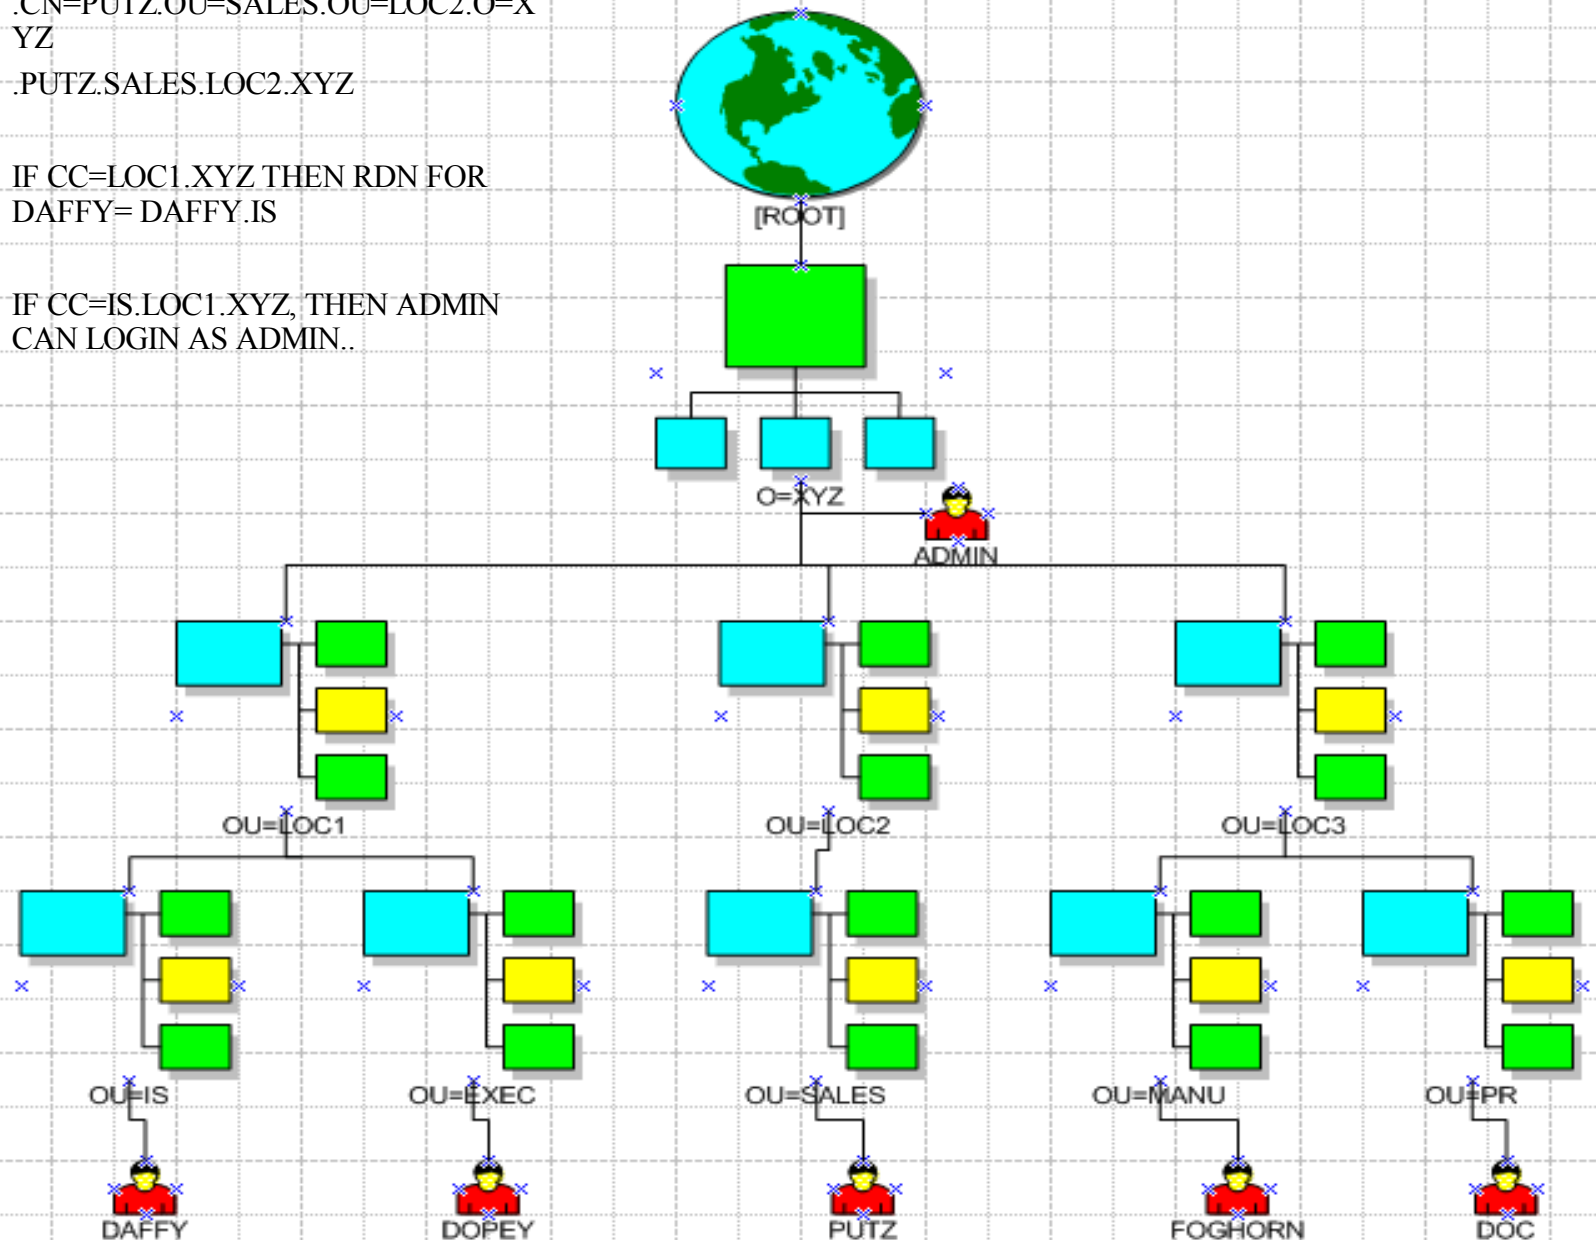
.CN=PUTZ.OU=SALES.OU=LOC2.O=XYZ

.PUTZ.SALES.LOC2.XYZ

IF CC=LOC1.XYZ THEN RDN FOR DAFFY= DAFFY.IS

IF CC=IS.LOC1.XYZ, THEN ADMIN CAN LOGIN AS ADMIN..

[ROOT]

O=XYZ

ADMIN

OU=LOC1

OU=LOC2

OU=LOC3

OU=IS

OU=EXEC

OU=SALES

OU=MANU

OU=PR

DAFFY

DOPEY

PUTZ

FOGHORN

DOC